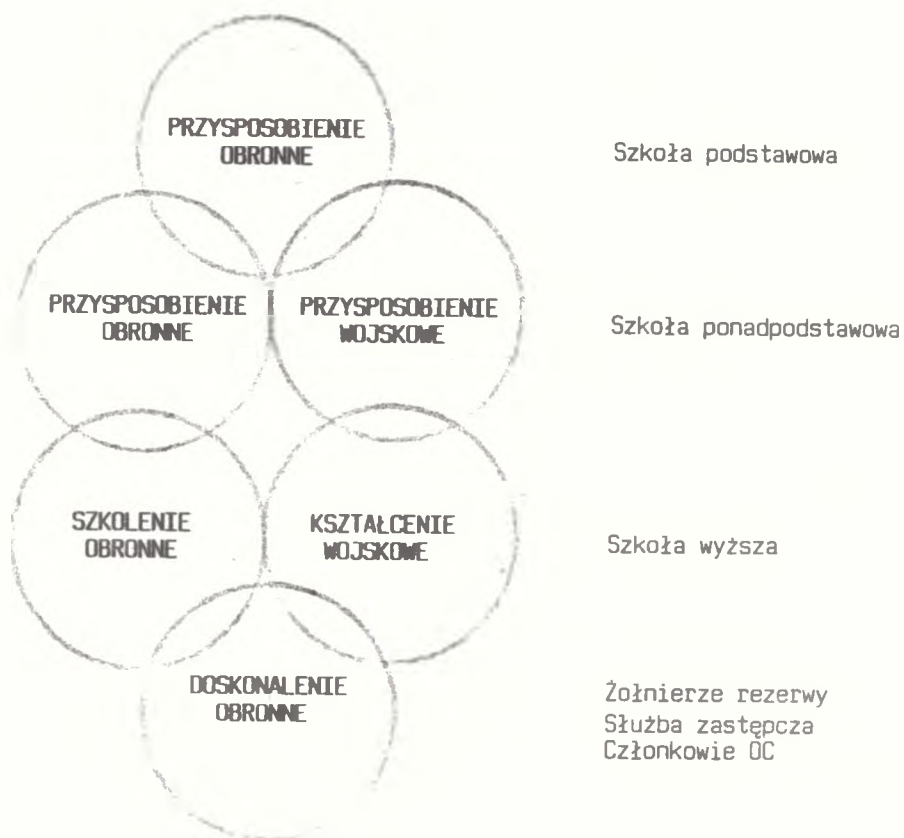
PRZYSPOSOBIENIE OBRONNE

Szkoła podstawowa

PRZYSPOSOBIENIE OBRONNE

PRZYSPOSOBIENIE WOJSKOWE

Szkoła ponadpodstawowa

SZKOLENIE OBRONNE

KSZTAŁCENIE WOJSKOWE

Szkoła wyższa

DOSKONALENIE OBRONNE

Żołnierze rezerwy
Służba zastępcza
Członkowie OC